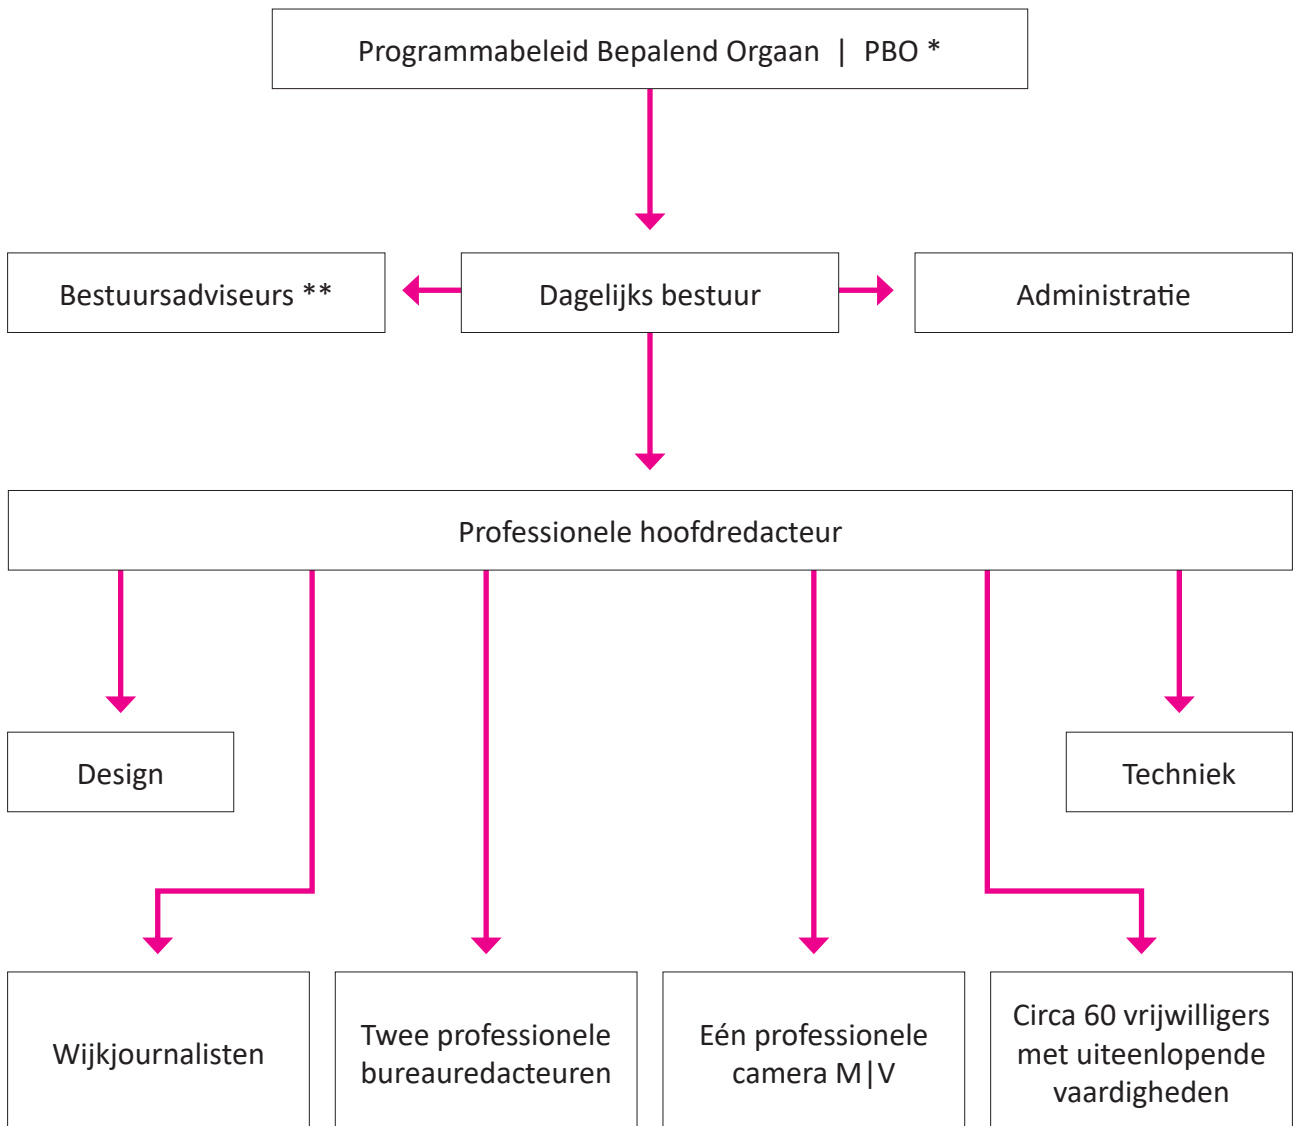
Programmabeleid Bepalend Orgaan | PBO *

Bestuursadviseurs **

Dagelijks bestuur

Administratie

Professionele hoofdredacteur

Design

Techniek

Wijkjournalisten

Twee professionele bureauredacteuren

Eén professionele camera M|V

Circa 60 vrijwilligers met uiteenlopende vaardigheden